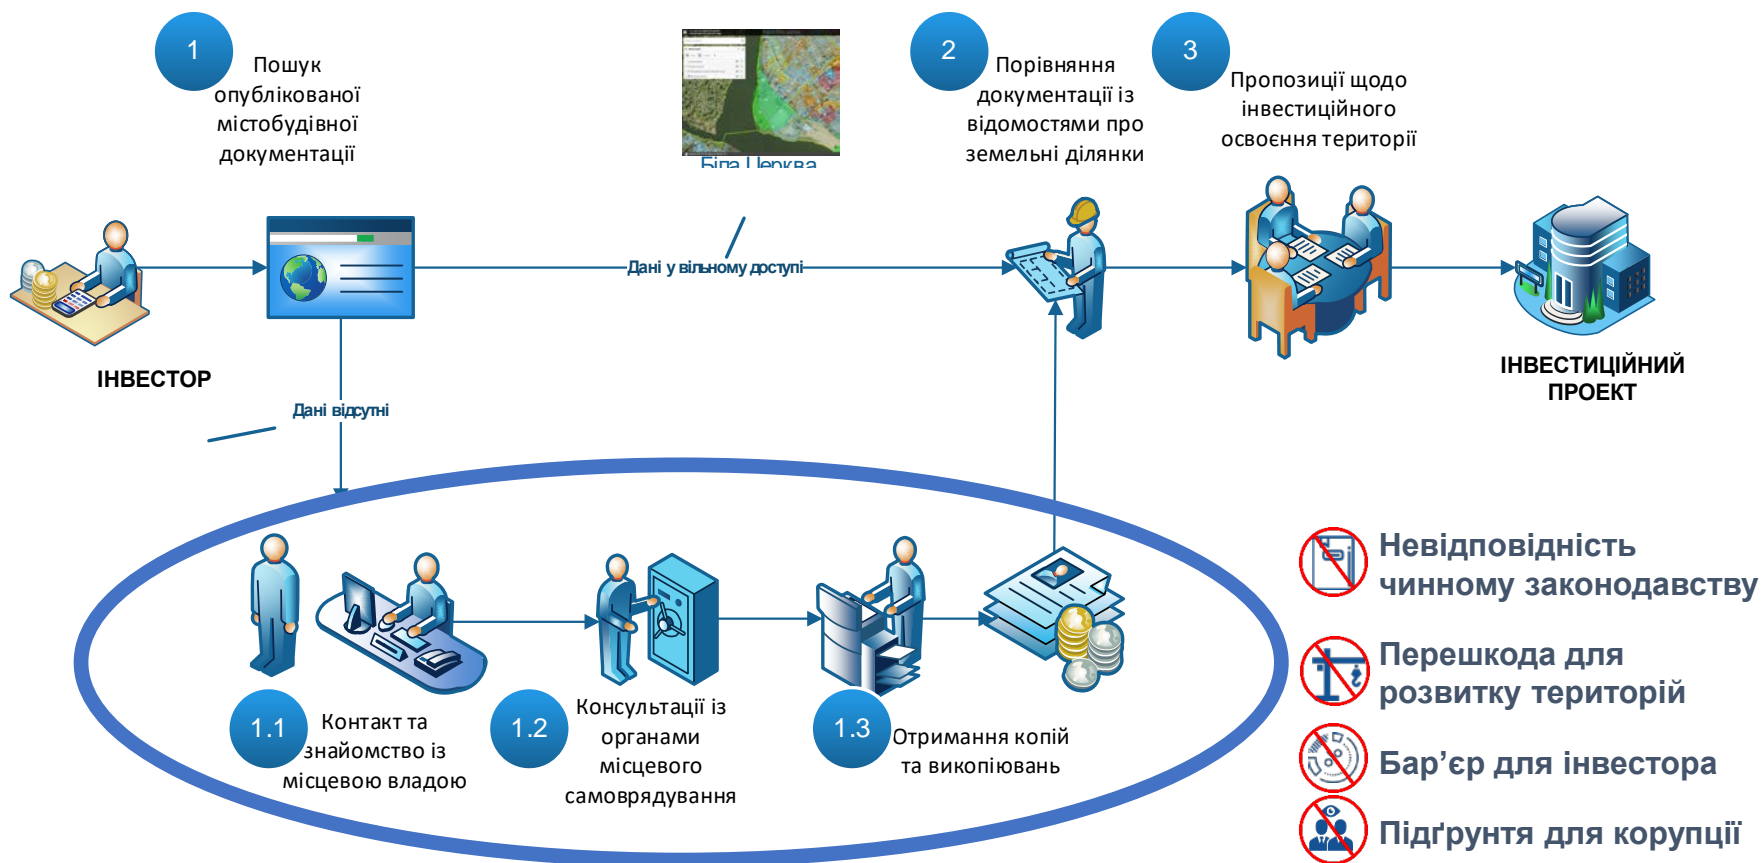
1 Пошук опублікованої містобудівної документації

Біла Церква

2 Порівняння документації із відомостями про земельні ділянки

3 Пропозиції щодо інвестиційного освоєння території

ІНВЕСТОР

Дані у вільному доступі

ІНВЕСТИЦІЙНИЙ ПРОЕКТ

Дані відсутні

1.1 Контакт та знайомство із місцевою владою

1.2 Консультації із органами місцевого самоврядування

1.3 Отримання копій та викопіювань

Невідповідність чинному законодавству

Перешкода для розвитку територій

Бар’єр для інвестора

Підґрунтя для корупції